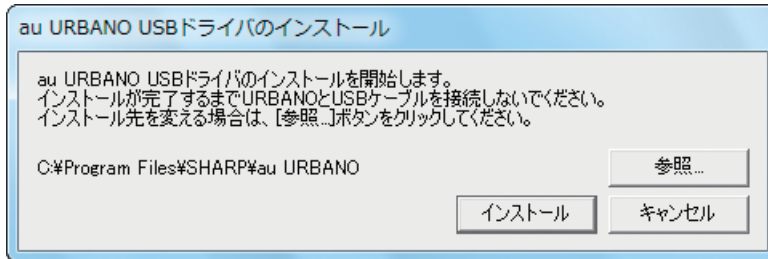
au URBANO USBドライバのインストール

au URBANO USBドライバのインストールを開始します。
インストールが完了するまでURBANOとUSBケーブルを接続しないでください。
インストール先を変える場合は、[参照...]ボタンをクリックしてください。

C:¥Program Files¥SHARP¥au URBANO

参照...

インストール

キャンセル